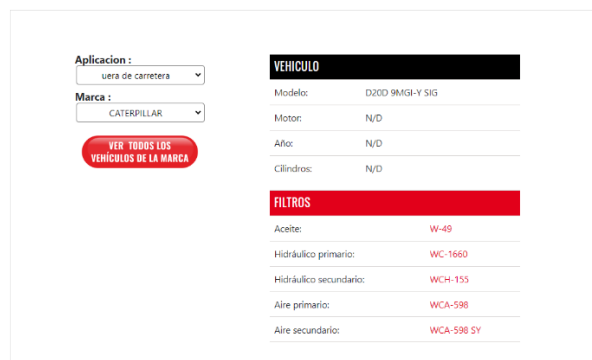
Aplicacion :
uera de carretera

Marca :
CATERPILLAR

VER TODOS LOS VEHÍCULOS DE LA MARCA

| VEHICULO | |
|---|---|
| Modelo: | D20D 9MGI-Y SIG |
| Motor: | N/D |
| Año: | N/D |
| Cilindros: | N/D |

| FILTROS | |
|---|---|
| Aceite: | W-49 |
| Hidráulico primario: | WC-1660 |
| Hidráulico secundario: | WCH-155 |
| Aire primario: | WCA-598 |
| Aire secundario: | WCA-598 SY |